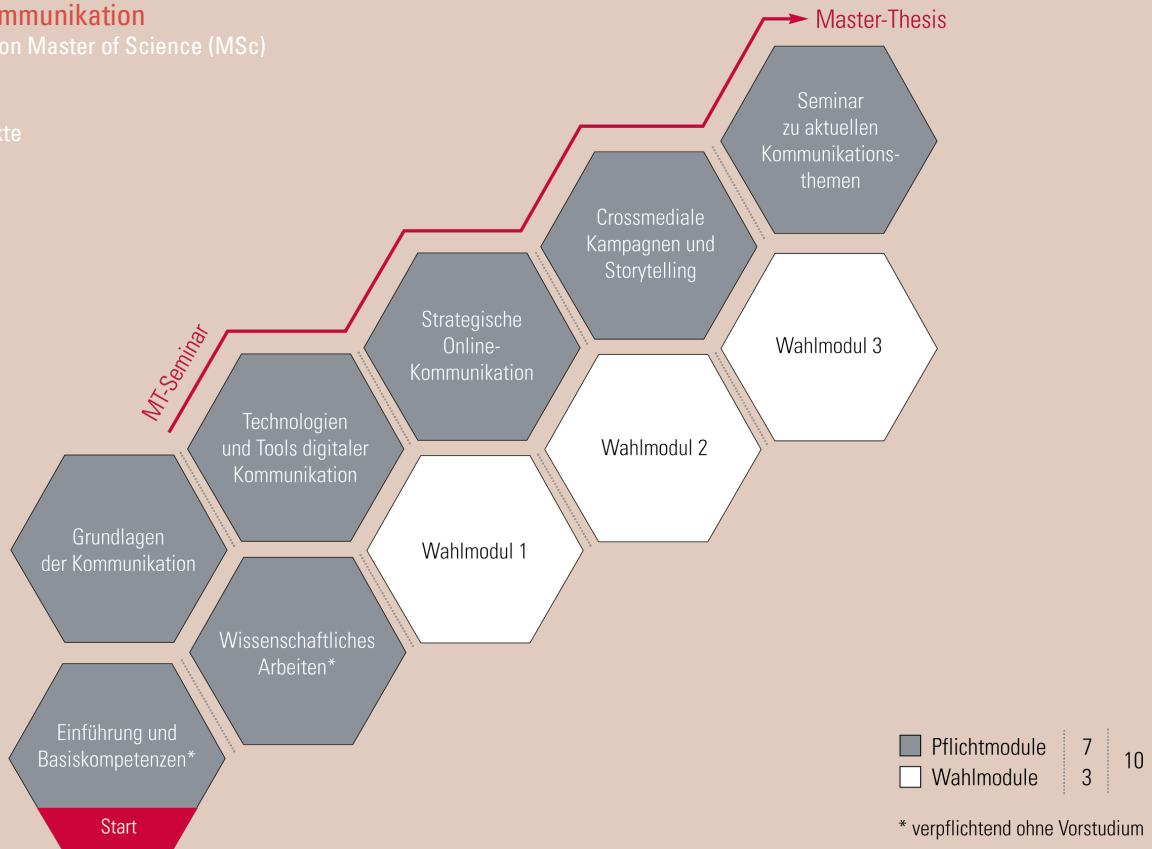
mmunikation
on Master of Science (MSc)

kte

Master-Thesis

Seminar zu aktuellen Kommunikationsthemen

Crossmediale Kampagnen und Storytelling

Wahlmodul 3

Strategische Online-Kommunikation

Wahlmodul 2

MT-Seminar

Technologien und Tools digitaler Kommunikation

Wahlmodul 1

Grundlagen der Kommunikation

Wissenschaftliches Arbeiten*

Einführung und Basiskompetenzen*

Start

| | | | |
|---|---|---|---|
| | Pflichtmodule | 7 | 10 |
| | Wahlmodule | 3 | |

* verpflichtend ohne Vorstudium